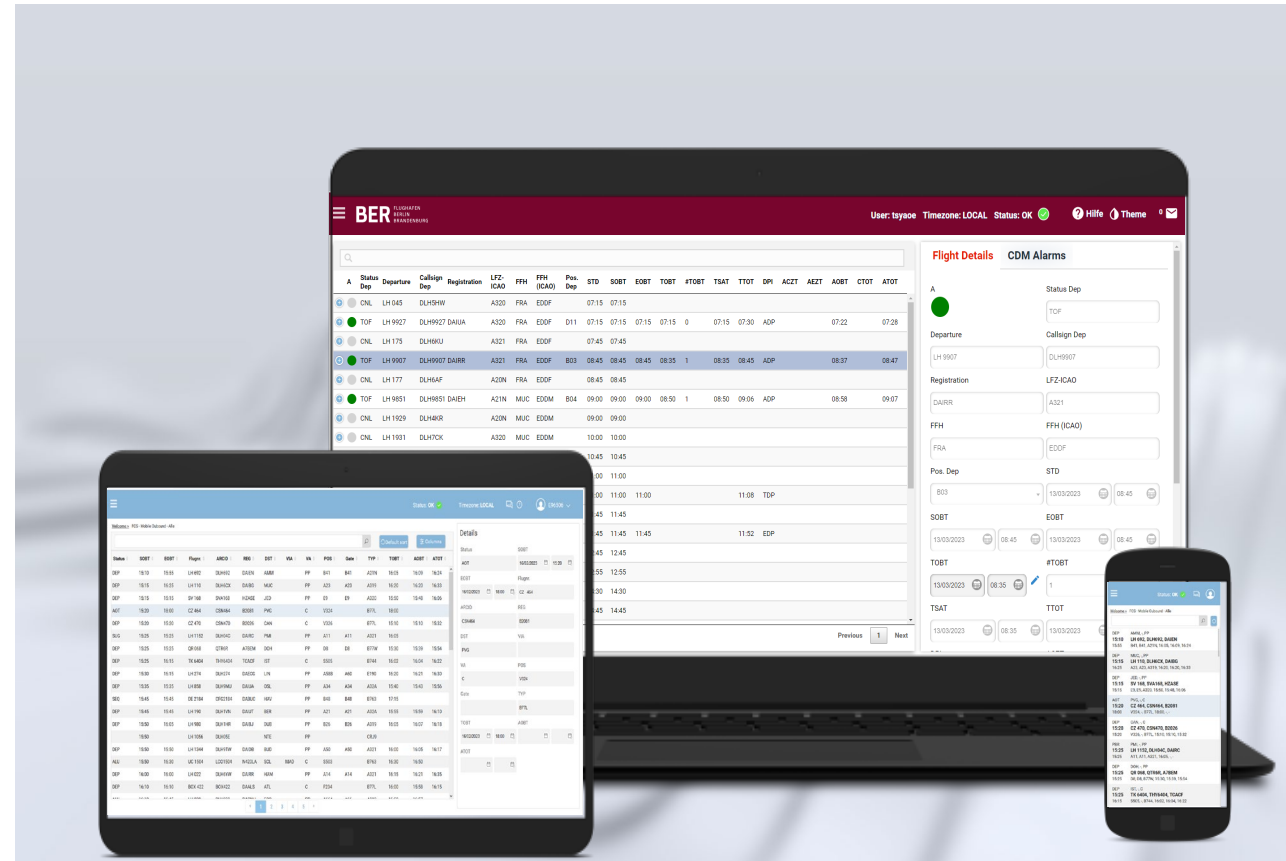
BER FLUGHAFEN BERLIN BRANDENBURG

User: tsyaoe Timezone: LOCAL Status: OK

Hilfe Theme 0

| A | Status Dep | Departure | Callsign Dep | Registration | LFZ-ICAO | FFH | FFH (ICAO) | Pos. Dep | STD | SOBT | EOBT | TOBT | #TOBT | TSAT | TTOT | DPI | ACZT | AEZT | AOBT | CTOT | ATOT |
|---|---|---|---|---|---|---|---|---|---|---|---|---|---|---|---|---|---|---|---|---|---|
| | CNL | LH 045 | DLH5HW | | A320 | FRA | EDDF | | 07:15 | 07:15 | | | | | | | | | | | |
| | TOF | LH 9927 | DLH9927 | DAIUA | A320 | FRA | EDDF | D11 | 07:15 | 07:15 | 07:15 | 07:15 | 0 | 07:15 | 07:30 | ADP | | | 07:22 | | 07:28 |
| | CNL | LH 175 | DLH6KU | | A321 | FRA | EDDF | | 07:45 | 07:45 | | | | | | | | | | | |
| | TOF | LH 9907 | DLH9907 | DAIRR | A321 | FRA | EDDF | B03 | 08:45 | 08:45 | 08:45 | 08:35 | 1 | 08:35 | 08:45 | ADP | | | 08:37 | | 08:47 |
| | CNL | LH 177 | DLH6AF | | A20N | FRA | EDDF | | 08:45 | 08:45 | | | | | | | | | | | |
| | TOF | LH 9851 | DLH9851 | DAIEH | A21N | MUC | EDDM | B04 | 09:00 | 09:00 | 09:00 | 08:50 | 1 | 08:50 | 09:06 | ADP | | | 08:58 | | 09:07 |
| | CNL | LH 1929 | DLH4KR | | A20N | MUC | EDDM | | 09:00 | 09:00 | | | | | | | | | | | |
| | CNL | LH 1931 | DLH7CK | | A320 | MUC | EDDM | | 10:00 | 10:00 | | | | | | | | | | | |

Previous 1 Next

Flight Details CDM Alarms

A
Status Dep
TOF
Departure
LH 9907
Callsign Dep
DLH9907
Registration
DAIRR
LFZ-ICAO
A321
FFH
FRA
FFH (ICAO)
EDDF
Pos. Dep
B03
STD
13/03/2023 08:45
SOBT
13/03/2023 08:45
EOBT
13/03/2023 08:45
TOBT
13/03/2023 08:35
#TOBT
1
TSAT
13/03/2023 08:35
TTOT

Status: OK Timezone: LOCAL

Details

Status: OK